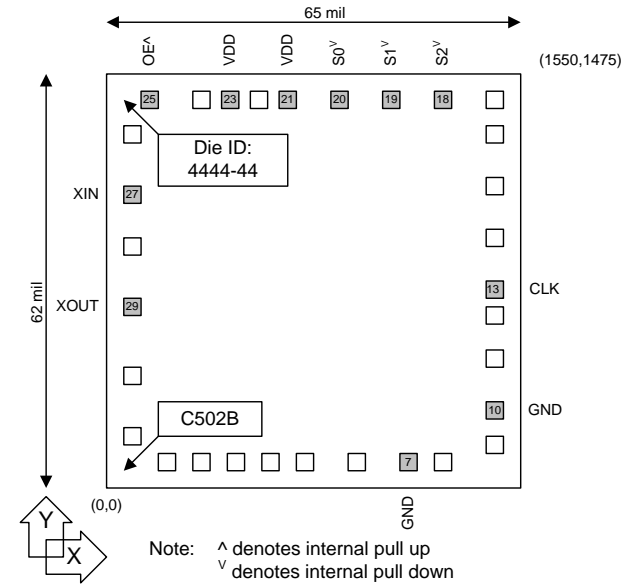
65 mil

OE^ VDD VDD S0$^{v}$ S1$^{v}$ S2$^{v}$

(1550,1475)

25 23 21 20 19 18

Die ID:
4444-44

XIN 27

62 mil

XOUT 29

13 CLK

10 GND

C502B

7

(0,0)

GND

Y

X

Note: ^ denotes internal pull up
$^{v}$ denotes internal pull down